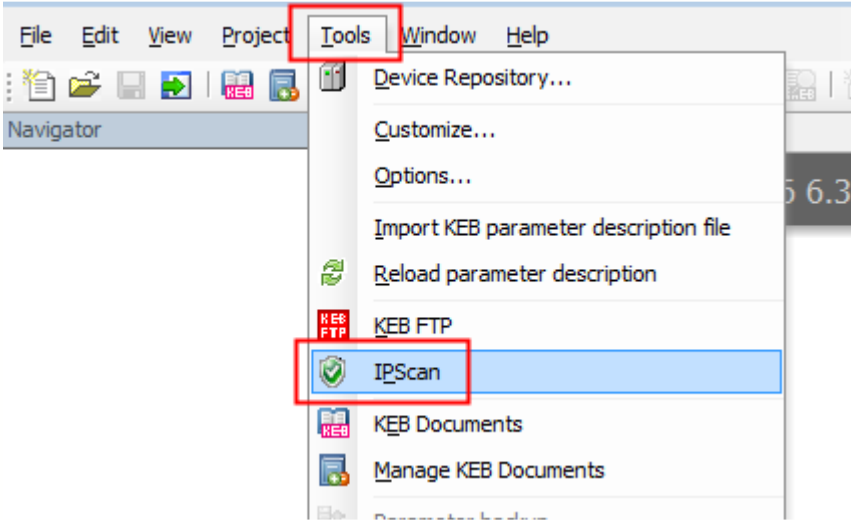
File Edit View Project Tools Window Help

Navigator

Device Repository...
Customize...
Options...
Import KEB parameter description file
Reload parameter description
KEB FTP
IPScan
KEB Documents
Manage KEB Documents
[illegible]

KEB FTP

5 6.3